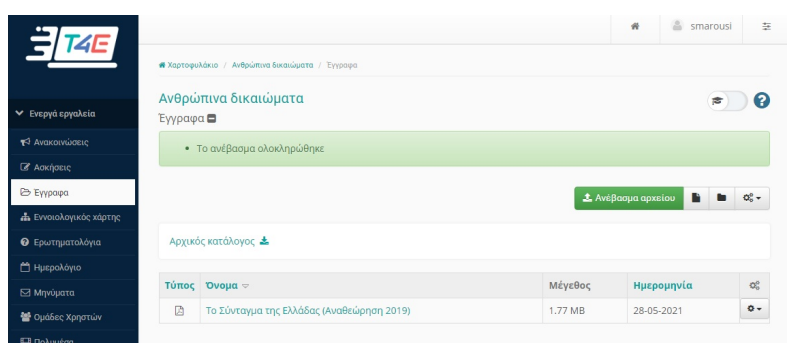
T4E

smarousi

Χαρτοφυλάκιο / Ανθρώπινα δικαιώματα / Έγγραφα

Ανθρώπινα δικαιώματα
Έγγραφα

• Το ανέβασμα ολοκληρώθηκε

Ανέβασμα αρχείου

Αρχικός κατάλογος

| Τύπος | Όνομα | Μέγεθος | Ημερομηνία | |
|---|---|---|---|---|
| | Το Σύνταγμα της Ελλάδας (Αναθεώρηση 2019) | 1.77 MB | 28-05-2021 | |

Ενεργά εργαλεία
Ανακοινώσεις
Ασκήσεις
Έγγραφα
Εννοιολογικός χάρτης
Ερωτηματολόγια
Ημερολόγιο
Μηνύματα
Ομάδες Χρηστών
Πολυμέσα